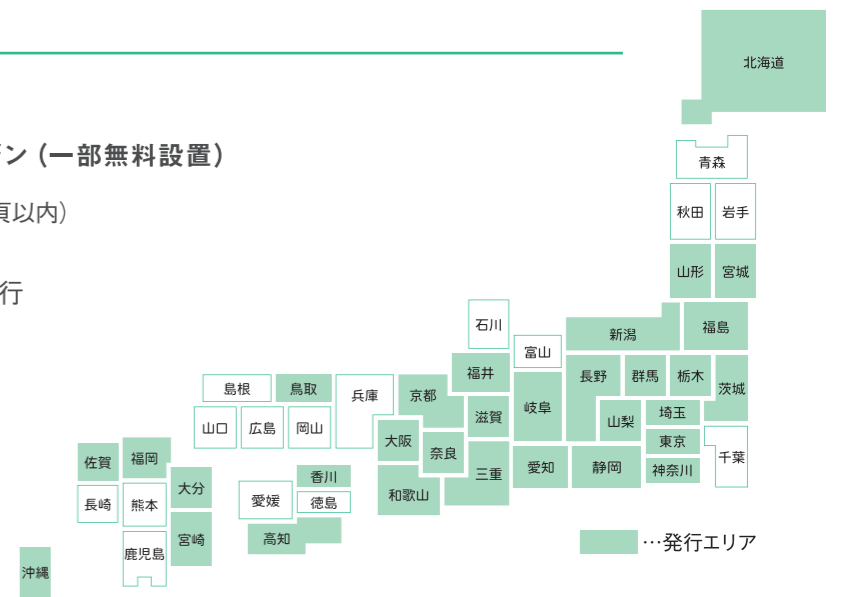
ジン（一部無料設置）

頁以内）

行

北海道
青森
秋田
岩手
山形
宮城
石川
富山
新潟
福島
福井
長野
群馬
栃木
茨城
岐阜
山梨
埼玉
東京
千葉
島根
鳥取
兵庫
京都
滋賀
神奈川
山口
広島
岡山
大阪
奈良
愛知
静岡
佐賀
福岡
三重
香川
和歌山
長崎
熊本
大分
愛媛
徳島
宮崎
高知
鹿児島
沖縄
…発行エリア